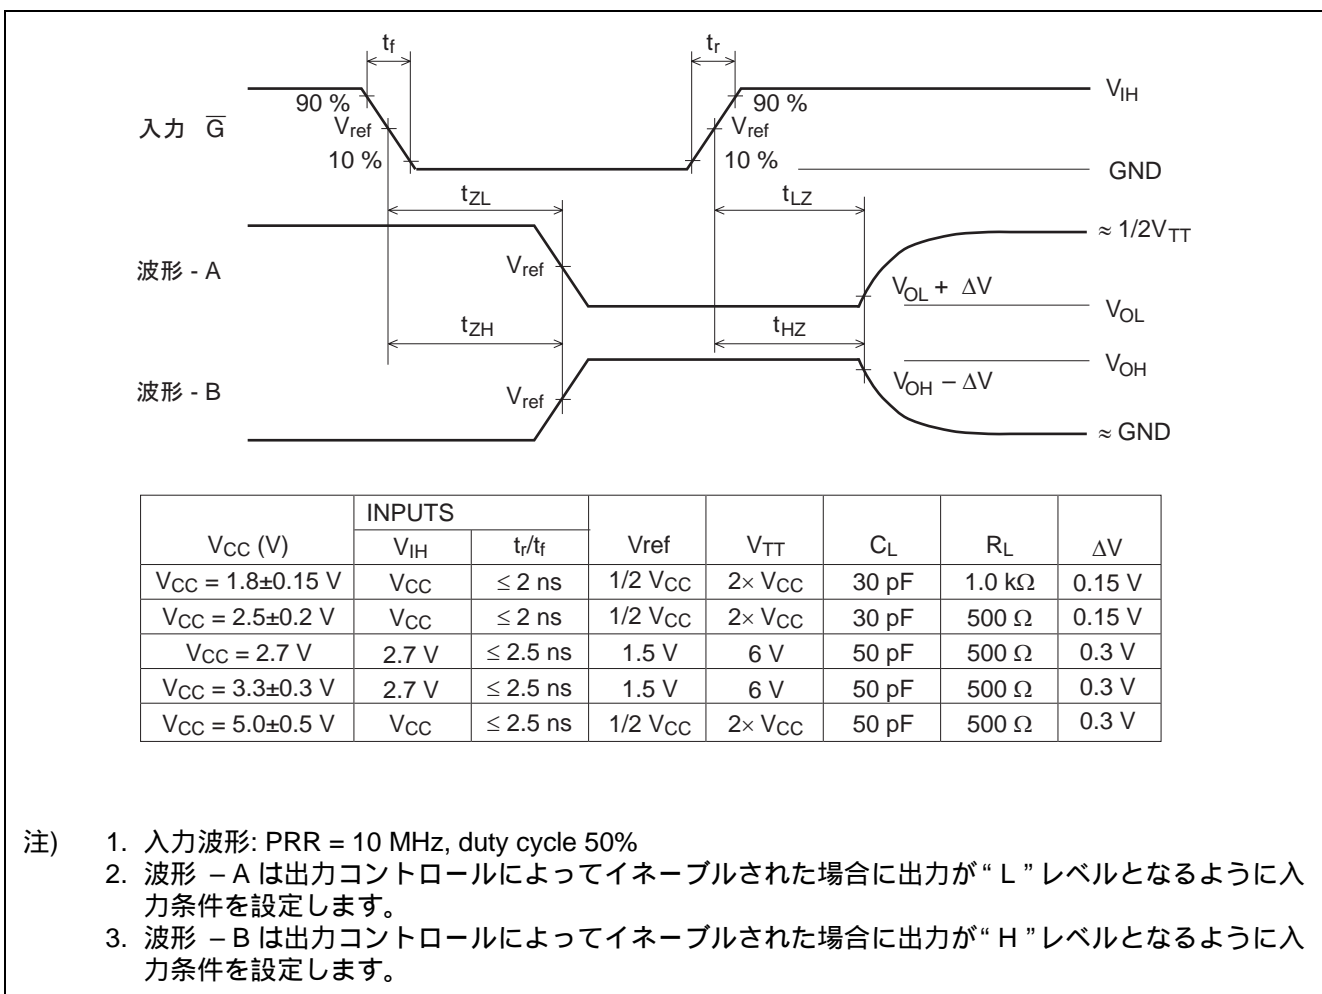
$t_f$ $t_r$

入力 $\overline{G}$ 90 % $V_{ref}$ 10 % 90 % $V_{ref}$ 10 % $V_{IH}$ GND

$t_{ZL}$ $t_{LZ}$

波形 - A $V_{ref}$ $V_{OL} + \Delta V$ $\approx 1/2V_{TT}$ $V_{OL}$

$t_{ZH}$ $t_{HZ}$

波形 - B $V_{ref}$ $V_{OH} - \Delta V$ $V_{OH}$ $\approx$ GND

| $V_{CC}$ (V) | INPUTS $V_{IH}$ | INPUTS $t_r/t_f$ | Vref | $V_{TT}$ | $C_L$ | $R_L$ | $\Delta V$ |
|---|---|---|---|---|---|---|---|
| $V_{CC}$ = 1.8±0.15 V | $V_{CC}$ | ≤ 2 ns | 1/2 $V_{CC}$ | 2× $V_{CC}$ | 30 pF | 1.0 kΩ | 0.15 V |
| $V_{CC}$ = 2.5±0.2 V | $V_{CC}$ | ≤ 2 ns | 1/2 $V_{CC}$ | 2× $V_{CC}$ | 30 pF | 500 Ω | 0.15 V |
| $V_{CC}$ = 2.7 V | 2.7 V | ≤ 2.5 ns | 1.5 V | 6 V | 50 pF | 500 Ω | 0.3 V |
| $V_{CC}$ = 3.3±0.3 V | 2.7 V | ≤ 2.5 ns | 1.5 V | 6 V | 50 pF | 500 Ω | 0.3 V |
| $V_{CC}$ = 5.0±0.5 V | $V_{CC}$ | ≤ 2.5 ns | 1/2 $V_{CC}$ | 2× $V_{CC}$ | 50 pF | 500 Ω | 0.3 V |

注) 1. 入力波形: PRR = 10 MHz, duty cycle 50%
2. 波形 – A は出力コントロールによってイネーブルされた場合に出力が " L " レベルとなるように入力条件を設定します。
3. 波形 – B は出力コントロールによってイネーブルされた場合に出力が " H " レベルとなるように入力条件を設定します。